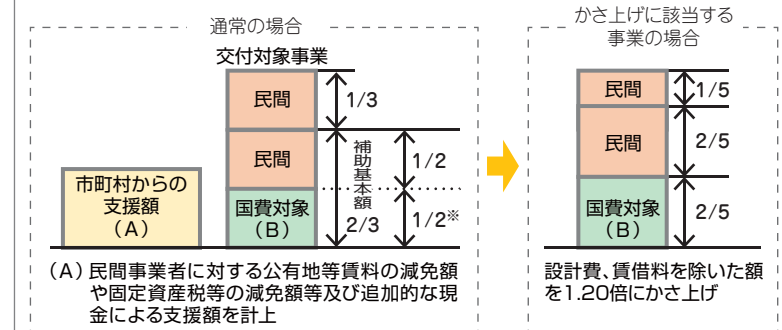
通常の場合

交付対象事業

民間

1/3

民間

補助基本額

1/2

市町村からの支援額（A）

国費対象（B）

2/3

1/2※

（A）民間事業者に対する公有地等賃料の減免額や固定資産税等の減免額等及び追加的な現金による支援額を計上

かさ上げに該当する事業の場合

民間

1/5

民間

2/5

国費対象（B）

2/5

設計費、賃借料を除いた額を1.20倍にかさ上げ